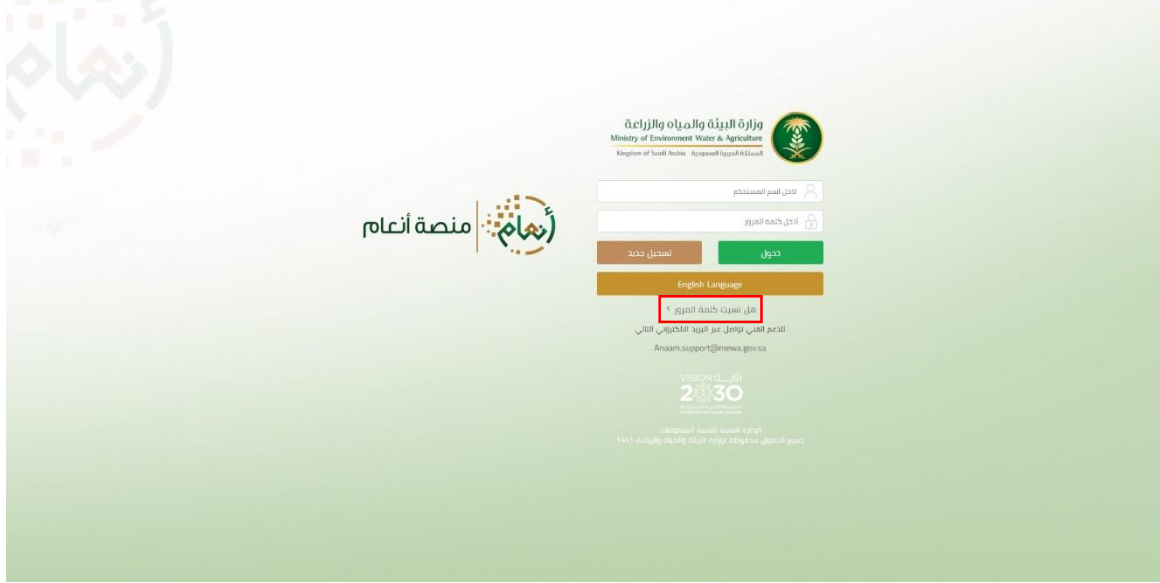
وزارة البيئة والمياه والزراعة
Ministry of Environment Water & Agriculture
Kingdom of Saudi Arabia المملكة العربية السعودية

أنعام | منصة أنعام

ادخل اسم المستخدم
أدخل كلمة المرور

دخول
تسجيل جديد
English Language

هل نسيت كلمة المرور ؟
للدعم الفني تواصل عبر البريد الالكتروني التالي
Anaam.support@mewa.gov.sa

VISION رؤية
2030

الإدارة العامة لتقنية المعلومات
جميع الحقوق محفوظة لوزارة البيئة والمياه والزراعة ١٤٤١